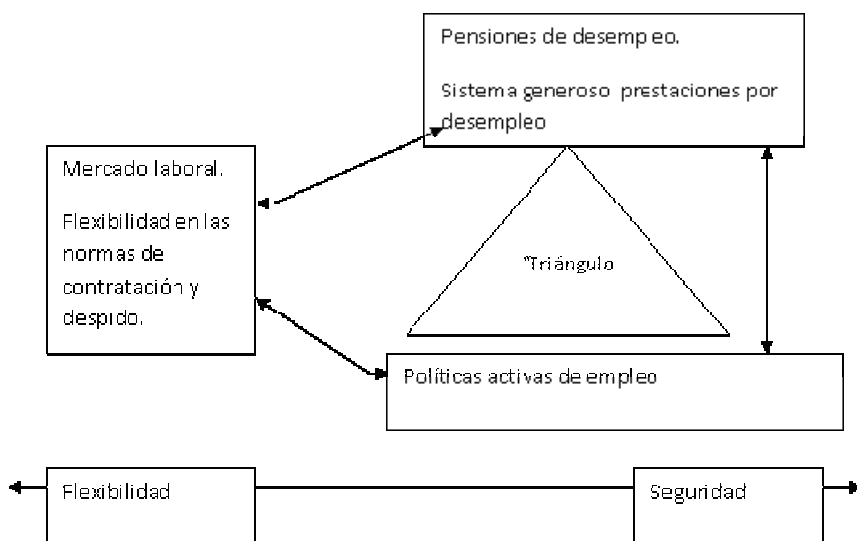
Pensiones de desempeo.

Sistema generoso prestaciones por desempleo

Mercado laboral.

Flexibilidad en las normas de contratación y despido.

"Triángulo

Políticas activas de empleo

Flexibilidad

Seguridad